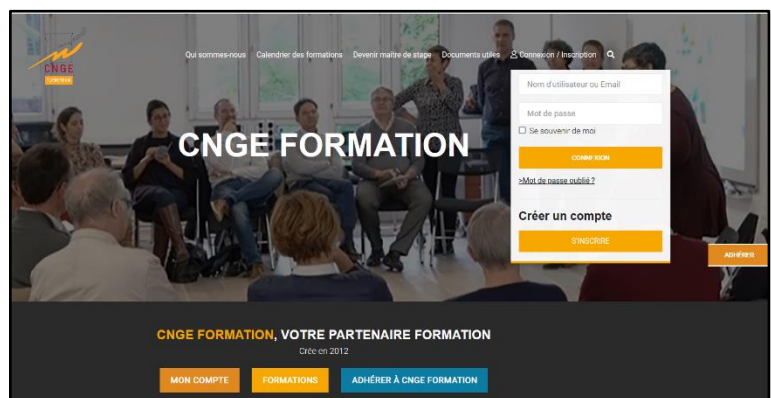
CNGE FORMATION

Qui sommes-nous Calendrier des formations Devenir maître de stage Documents utiles Connexion / Inscription

Nom d'utilisateur ou Email

Mot de passe

Se souvenir de moi

CONNEXION

>Mot de passe oublié ?

Créer un compte

S'INSCRIRE

CNGE FORMATION

ADHÉRER

CNGE FORMATION, VOTRE PARTENAIRE FORMATION

Crée en 2012

MON COMPTE FORMATIONS ADHÉRER À CNGE FORMATION